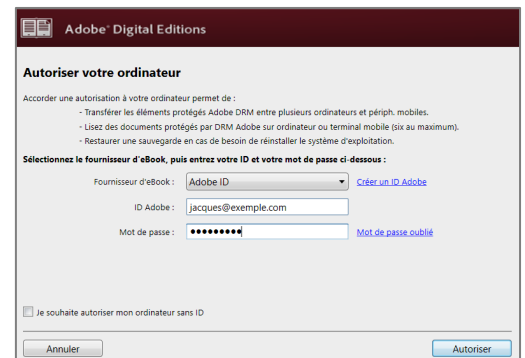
Adobe® Digital Editions

Autoriser votre ordinateur

Accorder une autorisation à votre ordinateur permet de :

- Transférer les éléments protégés Adobe DRM entre plusieurs ordinateurs et périph. mobiles.
- Lisez des documents protégés par DRM Adobe sur ordinateur ou terminal mobile (six au maximum).
- Restaurer une sauvegarde en cas de besoin de réinstaller le système d'exploitation.

Sélectionnez le fournisseur d'eBook, puis entrez votre ID et votre mot de passe ci-dessous :

Fournisseur d'eBook : Adobe ID Créer un ID Adobe

ID Adobe : jacques@exemple.com

Mot de passe : ••••••••• Mot de passe oublié

Je souhaite autoriser mon ordinateur sans ID

Annuler

Autoriser